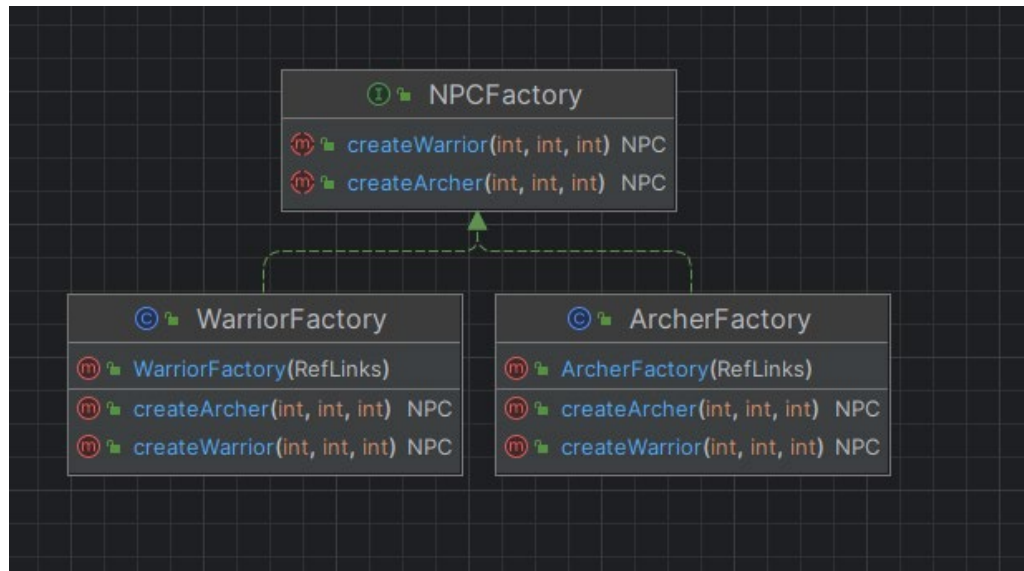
NPCFactory
createWarrior(int, int, int) NPC
createArcher(int, int, int) NPC

WarriorFactory
WarriorFactory(RefLinks)
createArcher(int, int, int) NPC
createWarrior(int, int, int) NPC

ArcherFactory
ArcherFactory(RefLinks)
createArcher(int, int, int) NPC
createWarrior(int, int, int) NPC